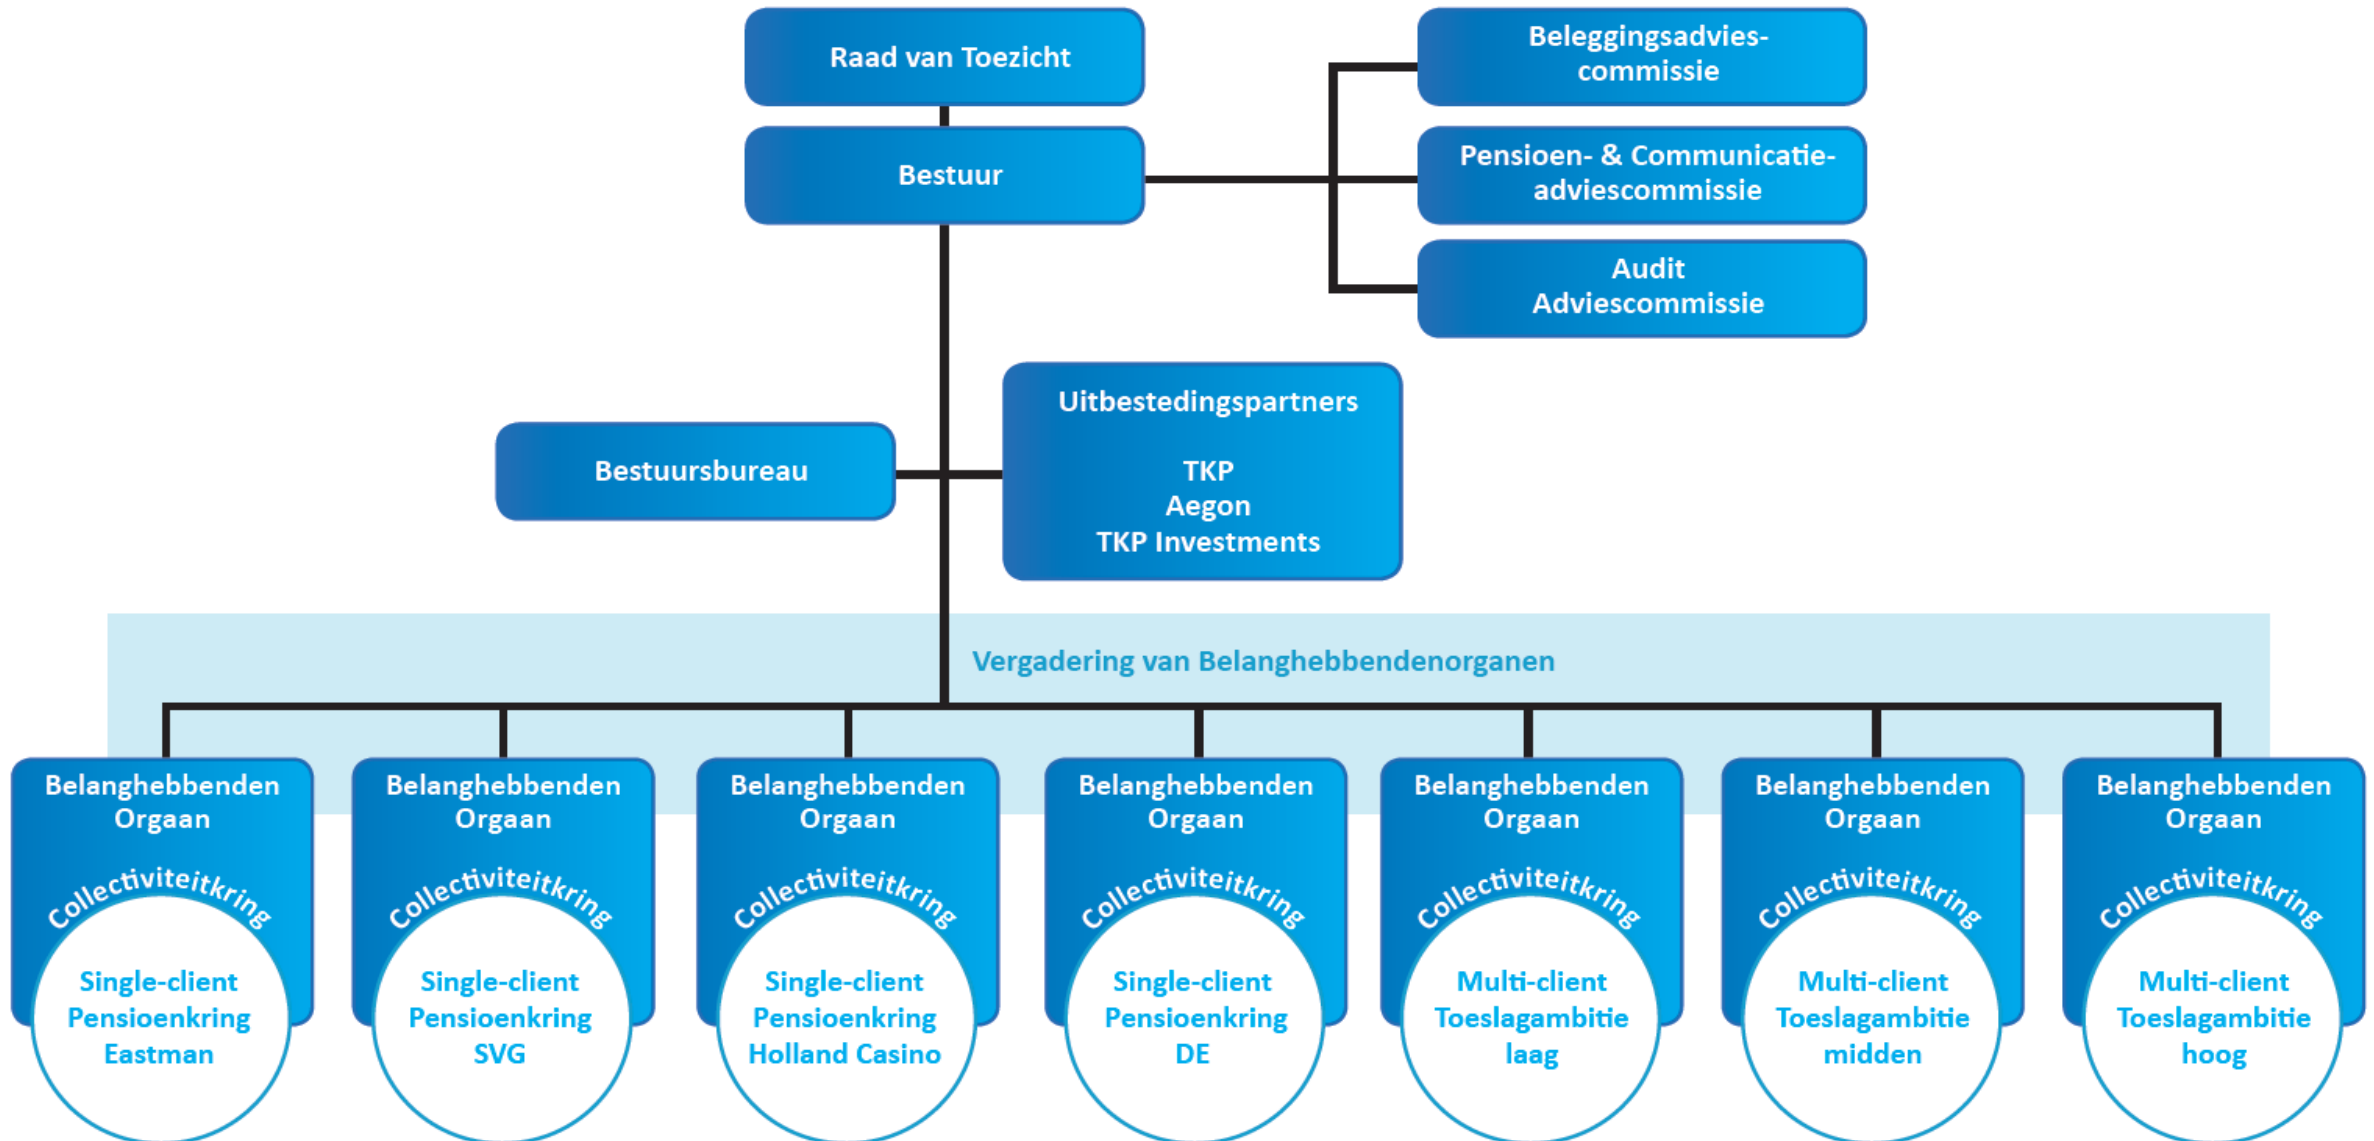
Raad van Toezicht

Bestuur

Beleggingsadviescommissie

Pensioen- & Communicatie-adviescommissie

Audit Adviescommissie

Bestuursbureau

Uitbestedingspartners

TKP
Aegon
TKP Investments

Vergadering van Belanghebbendenorganen

Belanghebbenden Orgaan
Collectiviteitkring
Single-client Pensioenkring Eastman

Belanghebbenden Orgaan
Collectiviteitkring
Single-client Pensioenkring SVG

Belanghebbenden Orgaan
Collectiviteitkring
Single-client Pensioenkring Holland Casino

Belanghebbenden Orgaan
Collectiviteitkring
Single-client Pensioenkring DE

Belanghebbenden Orgaan
Collectiviteitkring
Multi-client Toeslagambitie laag

Belanghebbenden Orgaan
Collectiviteitkring
Multi-client Toeslagambitie midden

Belanghebbenden Orgaan
Collectiviteitkring
Multi-client Toeslagambitie hoog